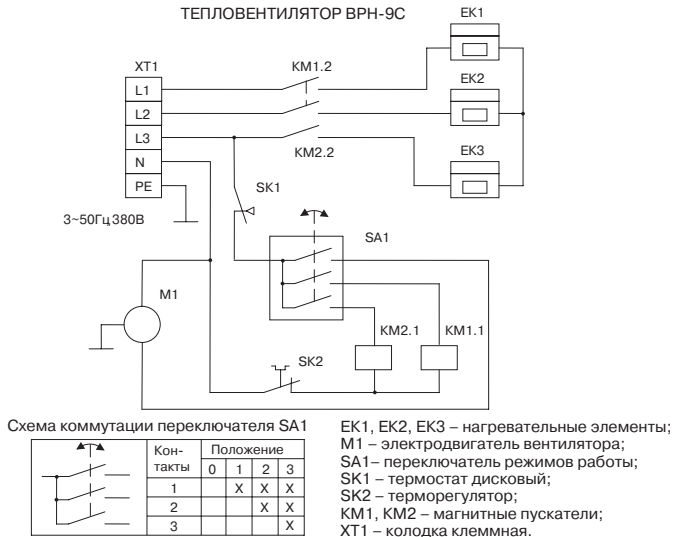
ТЕПЛОВЕНТИЛЯТОР ВРН-9С

EK1

XT1

KM1.2

L1

EK2

L2

L3

KM2.2

EK3

N

PE

SK1

3~50Гц380В

SA1

M1

KM2.1

KM1.1

SK2

Схема коммутации переключателя SA1

| Кон-такты | Положение 0 | 1 | 2 | 3 |
|---|---|---|---|---|
| 1 | | X | X | X |
| 2 | | | X | X |
| 3 | | | | X |

EK1, EK2, EK3 – нагревательные элементы;
M1 – электродвигатель вентилятора;
SA1– переключатель режимов работы;
SK1 – термостат дисковый;
SK2 – терморегулятор;
KM1, KM2 – магнитные пускатели;
XT1 – колодка клеммная.